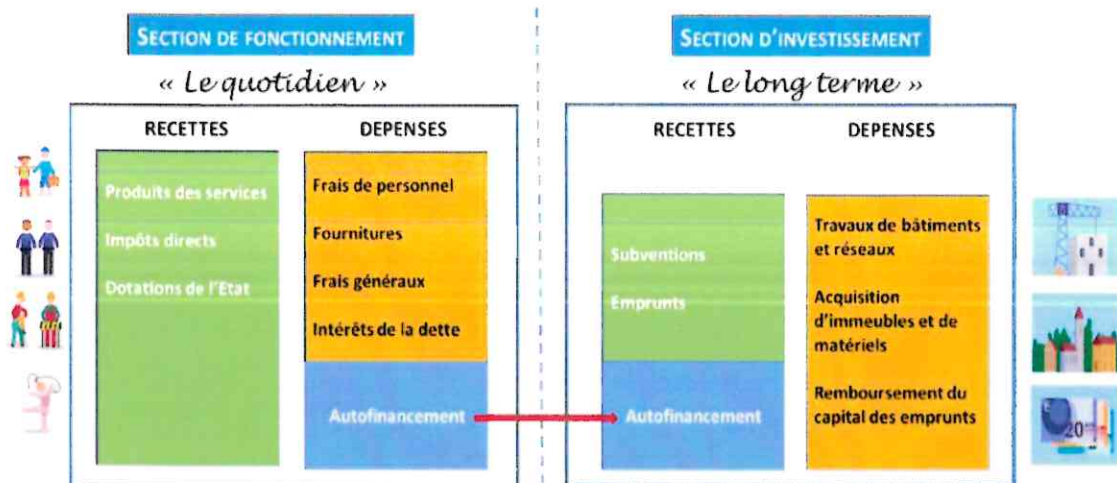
SECTION DE FONCTIONNEMENT

« Le quotidien »

RECETTES

Produits des services

Impôts directs

Dotations de l'Etat

DEPENSES

Frais de personnel

Fournitures

Frais généraux

Intérêts de la dette

Autofinancement

SECTION D'INVESTISSEMENT

« Le long terme »

RECETTES

Subventions

Emprunts

Autofinancement

DEPENSES

Travaux de bâtiments et réseaux

Acquisition d'immeubles et de matériels

Remboursement du capital des emprunts

20